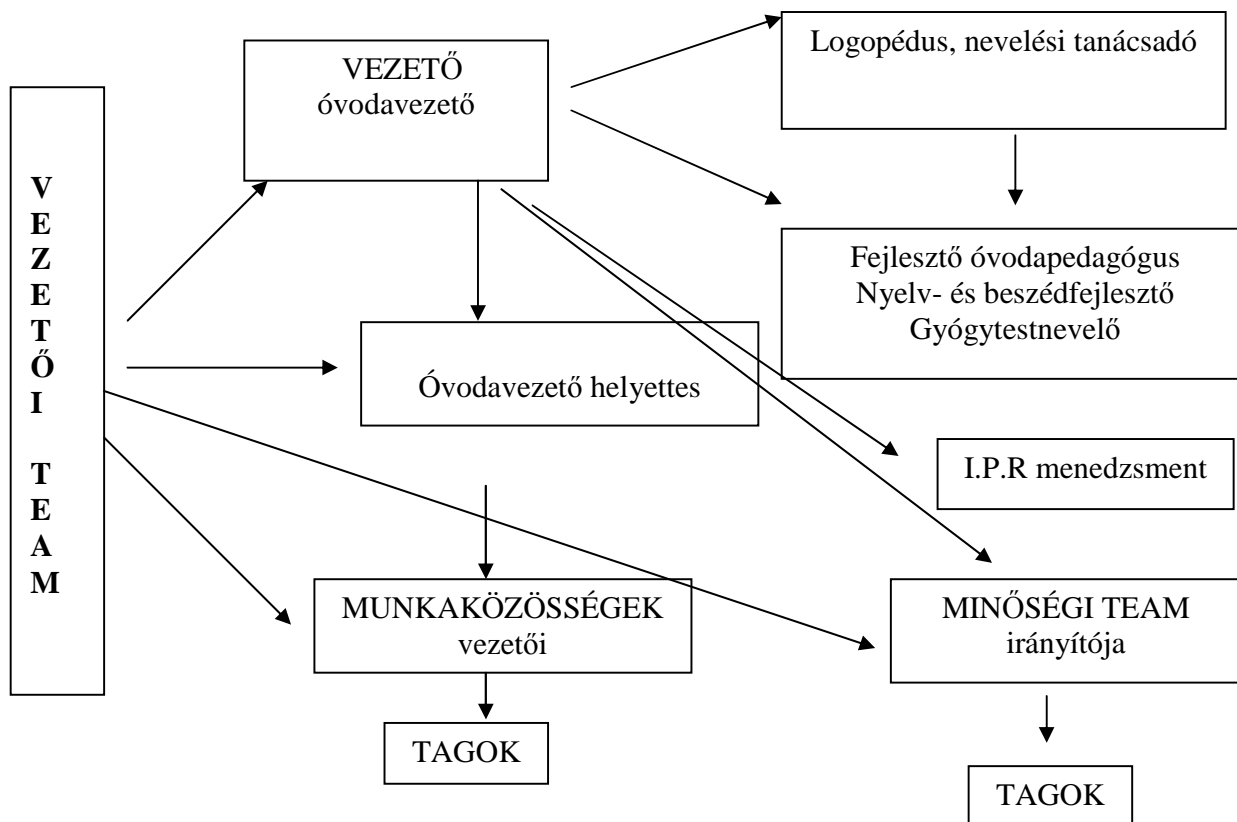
V
E
Z
E
T
Ő
I

T
E
A
M

VEZETŐ
óvodavezető

Logopédus, nevelési tanácsadó

Fejlesztő óvodapedagógus
Nyelv- és beszédfejlesztő
Gyógytestnevelő

Óvodavezető helyettes

I.P.R menedzsment

MUNKAKÖZÖSSÉGEK
vezetői

MINŐSÉGI TEAM
irányítója

TAGOK

TAGOK